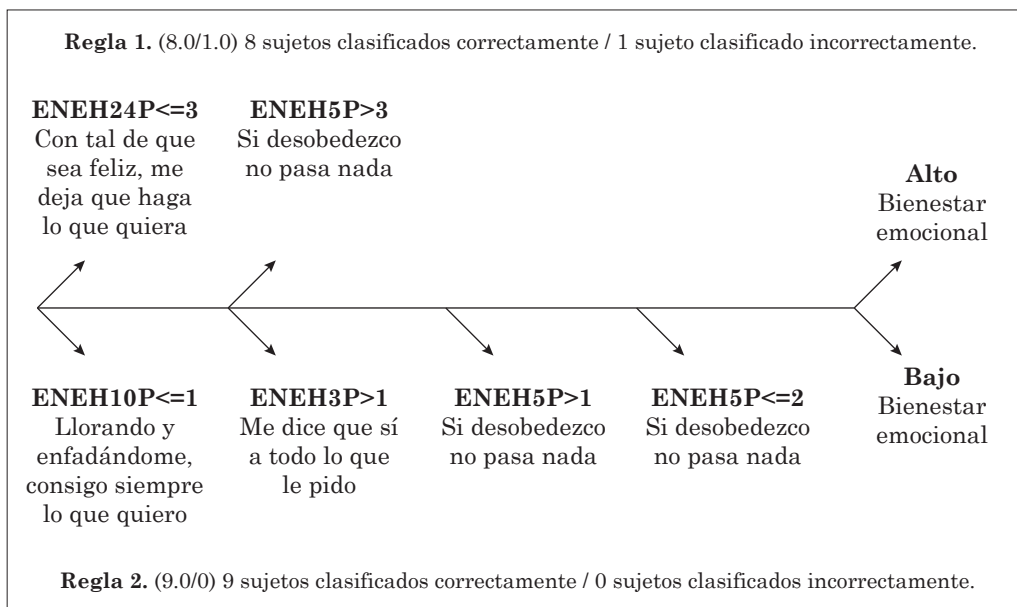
**Regla 1.** (8.0/1.0) 8 sujetos clasificados correctamente / 1 sujeto clasificado incorrectamente.

**ENEH24P<=3**
Con tal de que sea feliz, me deja que haga lo que quiera

**ENEH5P>3**
Si desobedezco no pasa nada

**Alto**
Bienestar emocional

**ENEH10P<=1**
Llorando y enfadándome, consigo siempre lo que quiero

**ENEH3P>1**
Me dice que sí a todo lo que le pido

**ENEH5P>1**
Si desobedezco no pasa nada

**ENEH5P<=2**
Si desobedezco no pasa nada

**Bajo**
Bienestar emocional

**Regla 2.** (9.0/0) 9 sujetos clasificados correctamente / 0 sujetos clasificados incorrectamente.